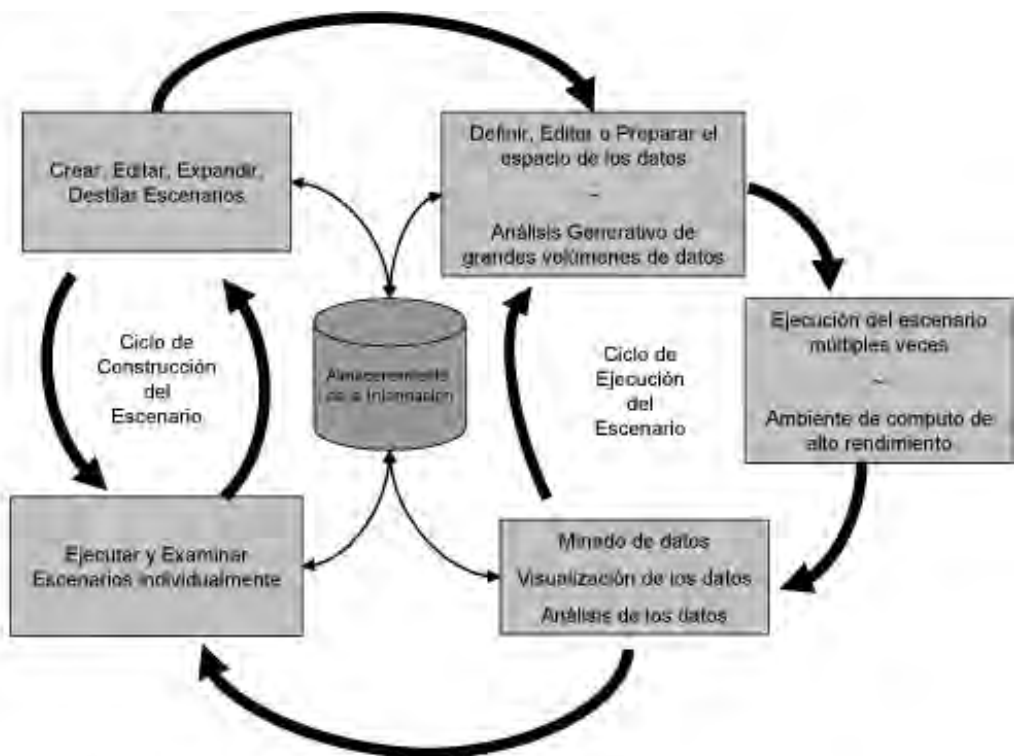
Crear, Editar, Expandir, Destilar Escenarios

Definir, Editar o Preparar el espacio de los datos
~
Análisis Generativo de grandes volúmenes de datos

Ciclo de Construcción del Escenario

Almacenamiento de la Información

Ciclo de Ejecución del Escenario

Ejecución del escenario múltiples veces
~
Ambiente de computo de alto rendimiento

Ejecutar y Examinar Escenarios individualmente

Minado de datos
Visualización de los datos
Análisis de los datos